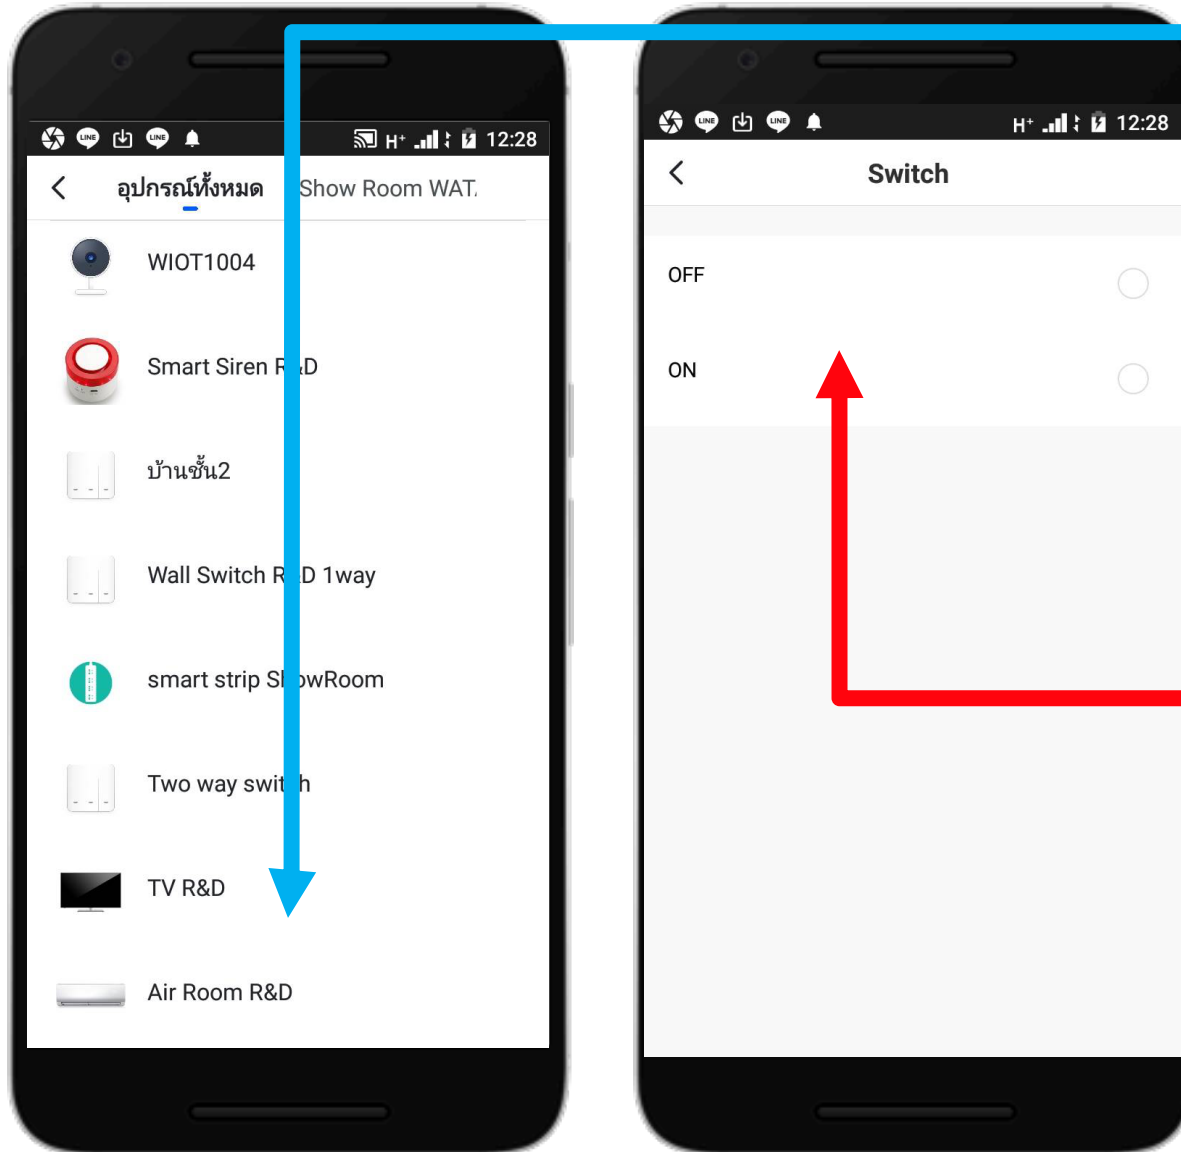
LINE LINE H⁺ 12:28

อุปกรณ์ทั้งหมด Show Room WAT.

WIOT1004

Smart Siren R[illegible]D

บ้านชั้น2

Wall Switch R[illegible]D 1way

smart strip S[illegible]owRoom

Two way swit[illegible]h

TV R&D

Air Room R&D

LINE LINE H⁺ 12:28

Switch

OFF

ON